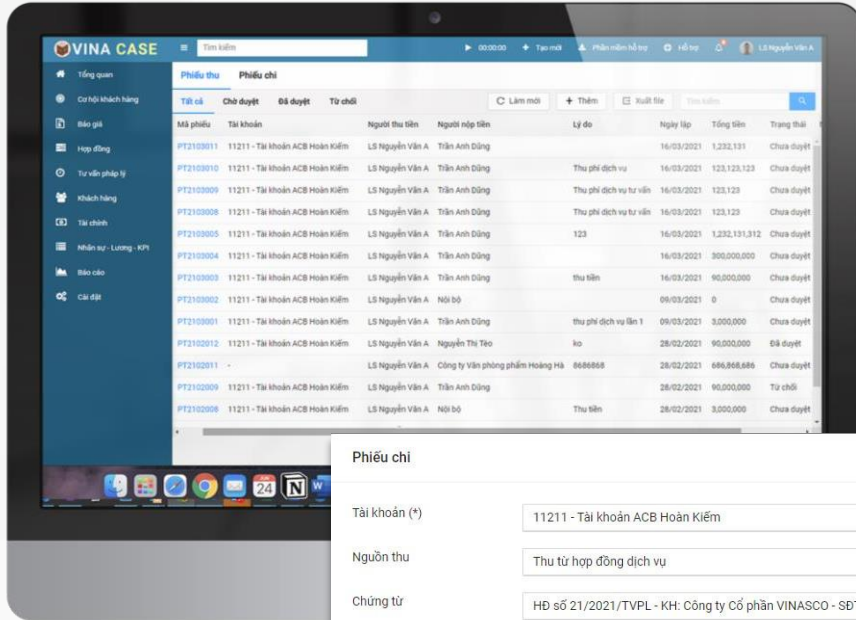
VINA CASE

Tìm kiếm

00:00:00 + Tạo mới Phần mềm hỗ trợ Hỗ trợ LS Nguyễn Văn A

Tổng quan
Cơ hội khách hàng
Báo giá
Hợp đồng
Tư vấn pháp lý
Khách hàng
Tài chính
Nhân sự - Lương - KPI
Báo cáo
Cài đặt

Phiếu thu Phiếu chi

Tất cả Chờ duyệt Đã duyệt Từ chối

Làm mới + Thêm Xuất file Tìm kiếm

| Mã phiếu | Tài khoản | Người thu tiền | Người nộp tiền | Lý do | Ngày lập | Tổng tiền | Trạng thái |
|---|---|---|---|---|---|---|---|
| PT2103011 | 11211 - Tài khoản ACB Hoàn Kiếm | LS Nguyễn Văn A | Trần Anh Dũng | | 16/03/2021 | 1,232,131 | Chưa duyệt |
| PT2103010 | 11211 - Tài khoản ACB Hoàn Kiếm | LS Nguyễn Văn A | Trần Anh Dũng | Thu phí dịch vụ | 16/03/2021 | 123,123,123 | Chưa duyệt |
| PT2103009 | 11211 - Tài khoản ACB Hoàn Kiếm | LS Nguyễn Văn A | Trần Anh Dũng | Thu phí dịch vụ tư vấn | 16/03/2021 | 123,123 | Chưa duyệt |
| PT2103008 | 11211 - Tài khoản ACB Hoàn Kiếm | LS Nguyễn Văn A | Trần Anh Dũng | Thu phí dịch vụ tư vấn | 16/03/2021 | 123,123 | Chưa duyệt |
| PT2103005 | 11211 - Tài khoản ACB Hoàn Kiếm | LS Nguyễn Văn A | Trần Anh Dũng | 123 | 16/03/2021 | 1,232,131,312 | Chưa duyệt |
| PT2103004 | 11211 - Tài khoản ACB Hoàn Kiếm | LS Nguyễn Văn A | Trần Anh Dũng | | 16/03/2021 | 300,000,000 | Chưa duyệt |
| PT2103003 | 11211 - Tài khoản ACB Hoàn Kiếm | LS Nguyễn Văn A | Trần Anh Dũng | thu tiền | 16/03/2021 | 90,000,000 | Chưa duyệt |
| PT2103002 | 11211 - Tài khoản ACB Hoàn Kiếm | LS Nguyễn Văn A | Nội bộ | | 09/03/2021 | 0 | Chưa duyệt |
| PT2103001 | 11211 - Tài khoản ACB Hoàn Kiếm | LS Nguyễn Văn A | Trần Anh Dũng | thu phí dịch vụ lần 1 | 09/03/2021 | 3,000,000 | Chưa duyệt |
| PT2102012 | 11211 - Tài khoản ACB Hoàn Kiếm | LS Nguyễn Văn A | Nguyễn Thị Tèo | ko | 28/02/2021 | 90,000,000 | Đã duyệt |
| PT2102011 | - | LS Nguyễn Văn A | Công ty Văn phòng phẩm Hoàng Hà | 8686868 | 28/02/2021 | 686,868,686 | Chưa duyệt |
| PT2102009 | 11211 - Tài khoản ACB Hoàn Kiếm | LS Nguyễn Văn A | Trần Anh Dũng | | 28/02/2021 | 90,000,000 | Từ chối |
| PT2102008 | 11211 - Tài khoản ACB Hoàn Kiếm | LS Nguyễn Văn A | Nội bộ | Thu tiền | 28/02/2021 | 3,000,000 | Chưa duyệt |

24

Phiếu chi

Tài khoản (*) 11211 - Tài khoản ACB Hoàn Kiếm
Nguồn thu Thu từ hợp đồng dịch vụ
Chứng từ HĐ số 21/2021/TVPL - KH: Công ty Cổ phần VINASCO - SĐ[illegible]